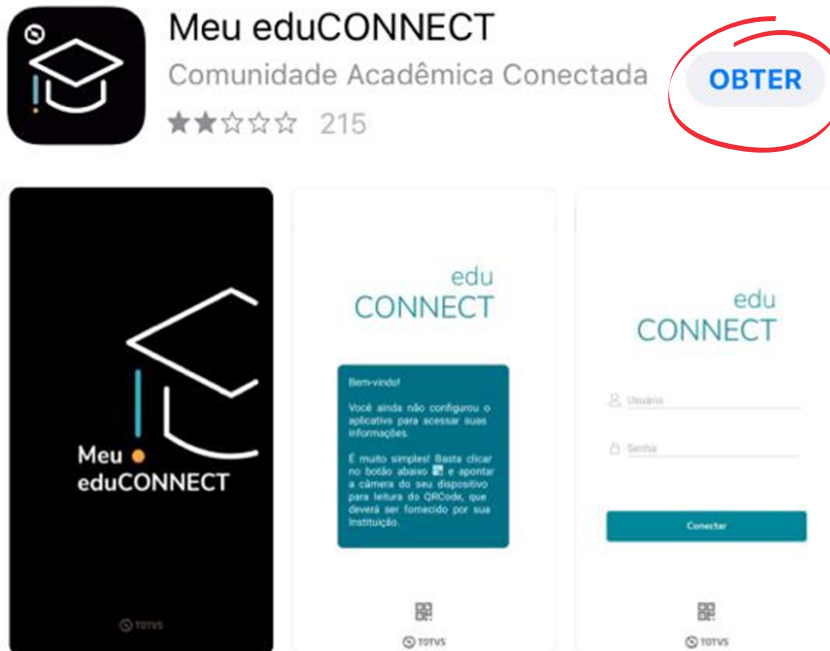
Meu eduCONNECT

Comunidade Acadêmica Conectada

OBTER

215

Meu eduCONNECT

TOTVS

edu CONNECT

Bem-vindo!

Você ainda não configurou o aplicativo para acessar suas informações.

É muito simples! Basta clicar no botão abaixo e apontar a câmera do seu dispositivo para leitura do QRCode, que deverá ser fornecido por sua Instituição.

TOTVS

edu CONNECT

Usuário

Senha

Conectar

TOTVS